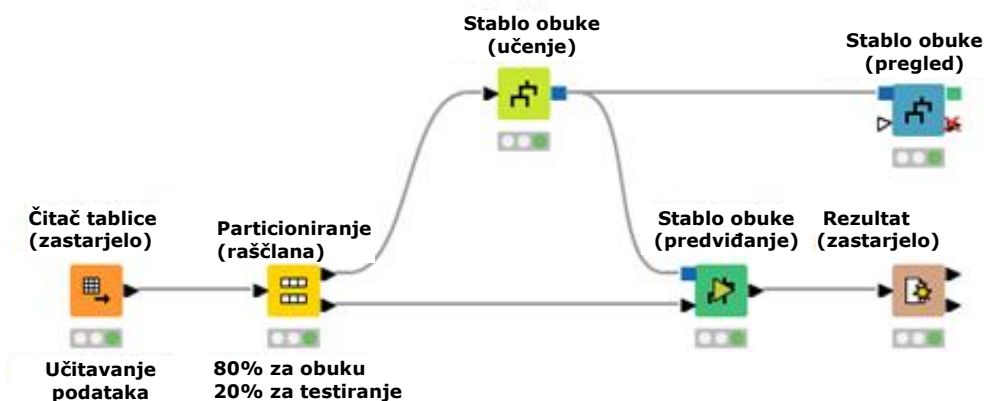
Stablo obuke
(učenje)

Stablo obuke
(pregled)

Čitač tablice
(zastarjelo)

Particioniranje
(raščlana)

Stablo obuke
(predviđanje)

Rezultat
(zastarjelo)

Učitavanje
podataka

80% za obuku
20% za testiranje